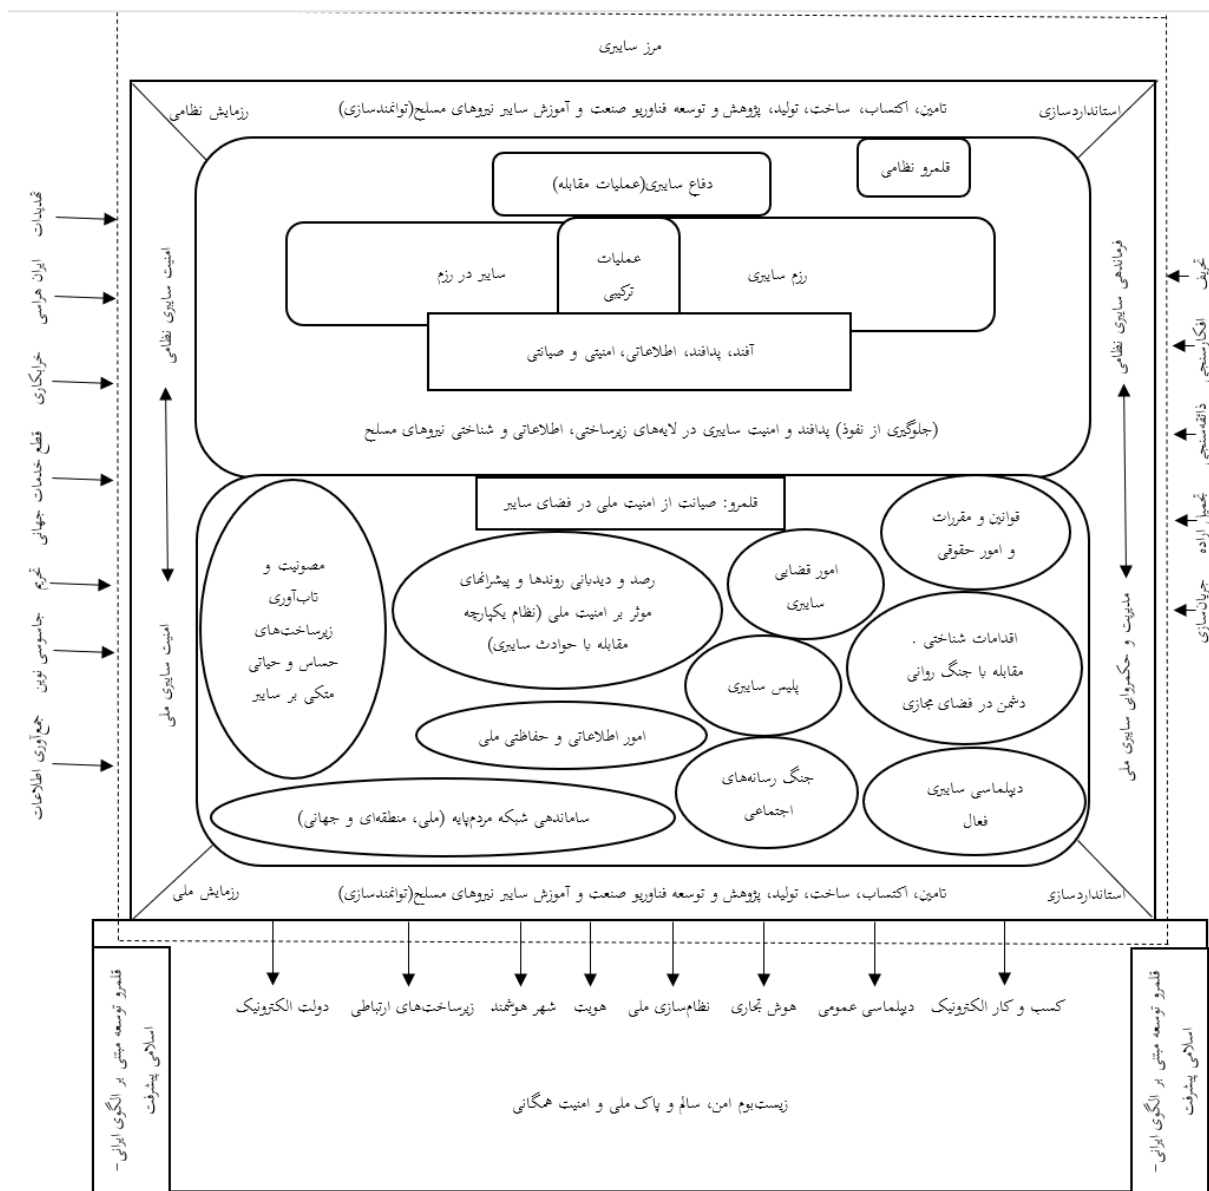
مرز سایبری

استانداردسازی
تامین، اکتساب، ساخت، تولید، پژوهش و توسعه فناوریو صنعت و آموزش سایبر نیروهای مسلح(توانمندسازی)
رزمایش نظامی

قلمرو نظامی
دفاع سایبری(عملیات مقابله)
رزم سایبری
عملیات ترکیبی
سایبر در رزم
آفند، پدافند، اطلاعاتی، امنیتی و صیانتی
(جلوگیری از نفوذ) پدافند و امنیت سایبری در لایه‌های زیرساختی، اطلاعاتی و شناختی نیروهای مسلح

قلمرو: صیانت از امنیت ملی در فضای سایبر
قوانین و مقررات و امور حقوقی
امور قضایی سایبری
رصد و دیدبانی روندها و پیشرانهای موثر بر امنیت ملی (نظام یکپارچه مقابله با حوادث سایبری)
مصونیت و تاب‌آوری زیرساخت‌های حساس و حیاتی متکی بر سایبر
اقدامات شناختی . مقابله با جنگ روانی دشمن در فضای مجازی
پلیس سایبری
امور اطلاعاتی و حفاظتی ملی
جنگ رسانه‌های اجتماعی
دیپلماسی سایبری فعال
ساماندهی شبکه مردم‌پایه (ملی، منطقه‌ای و جهانی)

امنیت سایبری نظامی
امنیت سایبری ملی
فرماندهی سایبری نظامی
مدیریت و حکمروای سایبری ملی

تهدیدات
ایران هراسی
خرابکاری
قطع خدمات جهانی
تحریم
جاسوسی نوین
جمع‌آوری اطلاعات

تحریف
افکارسنجی،
ذائقه‌سنجی،
تحمیل اراده
جریان‌سازی

استانداردسازی
تامین، اکتساب، ساخت، تولید، پژوهش و توسعه فناوریو صنعت و آموزش سایبر نیروهای مسلح(توانمندسازی)
رزمایش ملی

کسب و کار الکترونیک
دیپلماسی عمومی
هوش تجاری
نظام‌سازی ملی
هویت
شهر هوشمند
زیرساخت‌های ارتباطی
دولت الکترونیک

زیست‌بوم امن، سالم و پاک ملی و امنیت همگانی

قلمرو توسعه مبتنی بر الگوی ایرانی- اسلامی پیشرفت
قلمرو توسعه مبتنی بر الگوی ایرانی- اسلامی پیشرفت